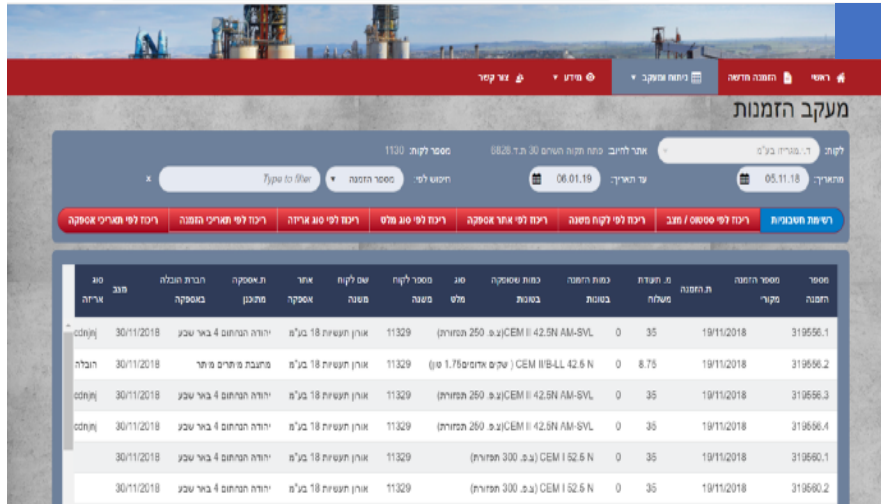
ראשי | הזמנה חדשה | ניתוח ומעקב ▾ | מידע ▾ | צור קשר

מעקב הזמנות

לקוח: ד. מגריזו בע"מ | אתר לחיוב: פתח תקוה השרון 30 ת.ד 6828 | מספר לקוח: 1130

מתאריך: 05.11.18 | עד תאריך: 06.01.19 | חיפוש לפי: מספר הזמנה ▾ | Type to filter | x

רשימת חשבוניות | ריכוז לפי סטטוס / מצב | ריכוז לפי לקוח משנה | ריכוז לפי אתר אספקה | ריכוז לפי סוג מלט | ריכוז לפי סוג אריזה | ריכוז לפי תאריכי הזמנה | ריכוז לפי תאריכי אספקה

| מספר הזמנה | מספר הזמנה מקורי | ת.הזמנה | מ. תעודת משלוח | כמות הזמנה בטונות | כמות שסופקה בטונות | סוג מלט | מספר לקוח משנה | שם לקוח משנה | אתר אספקה | ת.אספקה מתוכנן | חברת הובלה באספקה | מצב | סוג אריזה |
|---|---|---|---|---|---|---|---|---|---|---|---|---|---|
| 319556.1 | | 19/11/2018 | | 35 | 0 | CEM II 42.5N AM-SVL(צ.פ. 250 תפזורת) | 11329 | אורן תעשיות 18 בע"מ | | יהודה הנחתום 4 באר שבע | | 30/11/2018 | cdnjnj |
| 319556.2 | | 19/11/2018 | | 8.75 | 0 | CEM II/B-LL 42.5 N ( שקים אדומים1.75 טון) | 11329 | אורן תעשיות 18 בע"מ | | מתעבת מיתרים מיתר | | 30/11/2018 | הובלה |
| 319556.3 | | 19/11/2018 | | 35 | 0 | CEM II 42.5N AM-SVL(צ.פ. 250 תפזורת) | 11329 | אורן תעשיות 18 בע"מ | | יהודה הנחתום 4 באר שבע | | 30/11/2018 | cdnjnj |
| 319556.4 | | 19/11/2018 | | 35 | 0 | CEM II 42.5N AM-SVL(צ.פ. 250 תפזורת) | 11329 | אורן תעשיות 18 בע"מ | | יהודה הנחתום 4 באר שבע | | 30/11/2018 | cdnjnj |
| 319560.1 | | 19/11/2018 | | 35 | 0 | CEM I 52.5 N (צ.פ. 300 תפזורת) | 11329 | אורן תעשיות 18 בע"מ | | יהודה הנחתום 4 באר שבע | | 30/11/2018 | |
| 319560.2 | | 19/11/2018 | | 35 | 0 | CEM I 52.5 N (צ.פ. 300 תפזורת) | 11329 | אורן תעשיות 18 בע"מ | | יהודה הנחתום 4 באר שבע | | 30/11/2018 | |